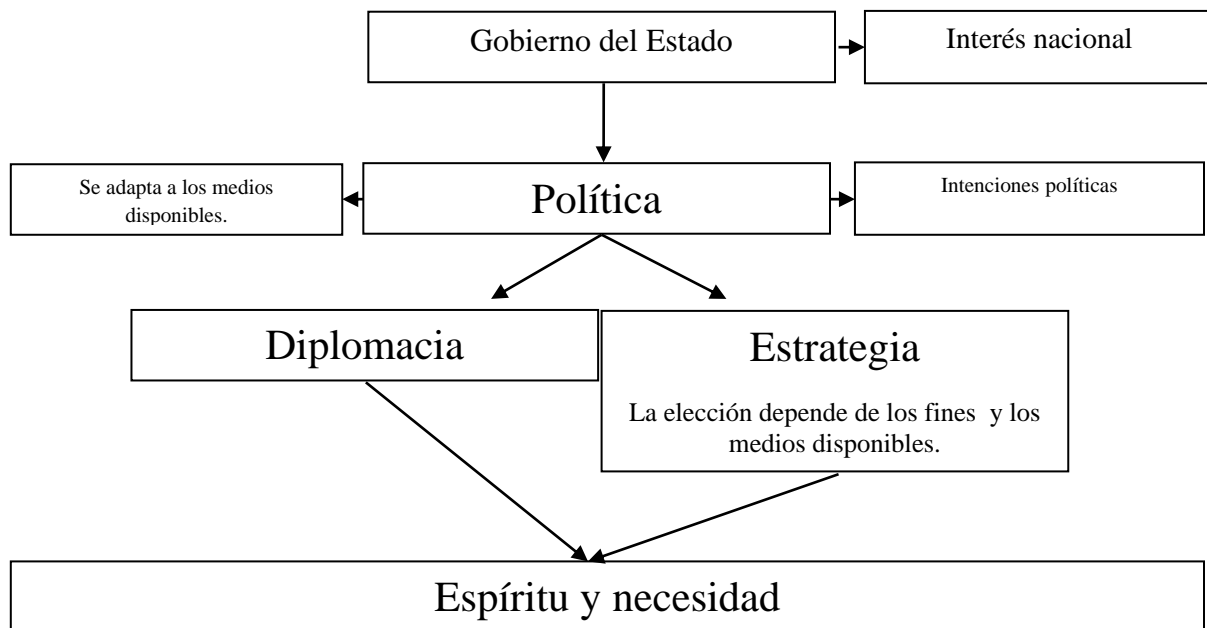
Gobierno del Estado

Interés nacional

Se adapta a los medios disponibles.

Política

Intenciones políticas

Diplomacia

Estrategia

La elección depende de los fines y los medios disponibles.

Espíritu y necesidad